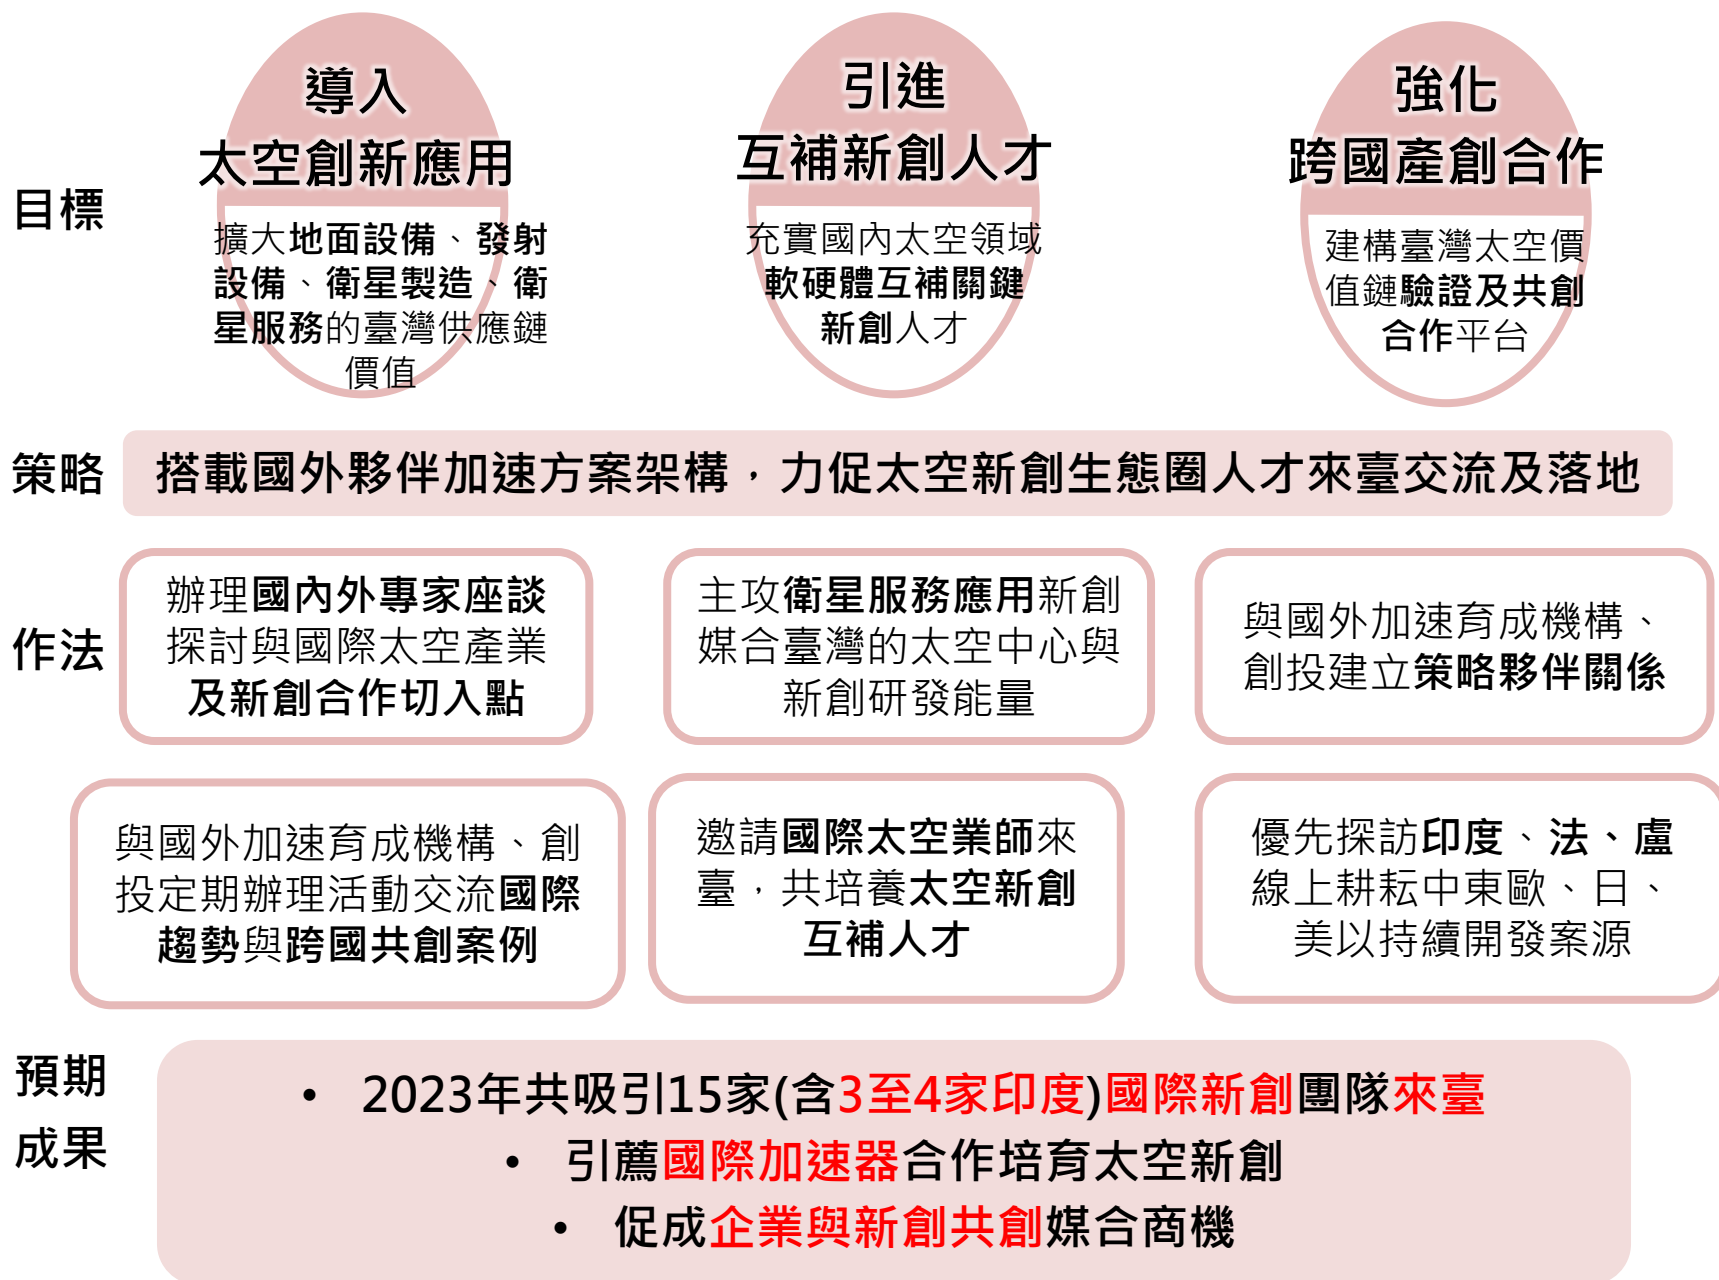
目標

導入
太空創新應用
擴大地面設備、發射設備、衛星製造、衛星服務的臺灣供應鏈價值

引進
互補新創人才
充實國內太空領域軟硬體互補關鍵新創人才

強化
跨國產創合作
建構臺灣太空價值鏈驗證及共創合作平台

策略
搭載國外夥伴加速方案架構，力促太空新創生態圈人才來臺交流及落地

作法

辦理國內外專家座談探討與國際太空產業及新創合作切入點

主攻衛星服務應用新創媒合臺灣的太空中心與新創研發能量

與國外加速育成機構、創投建立策略夥伴關係

與國外加速育成機構、創投定期辦理活動交流國際趨勢與跨國共創案例

邀請國際太空業師來臺，共培養太空新創互補人才

優先探訪印度、法、盧線上耕耘中東歐、日、美以持續開發案源

預期成果
• 2023年共吸引15家(含3至4家印度)國際新創團隊來臺
• 引薦國際加速器合作培育太空新創
• 促成企業與新創共創媒合商機